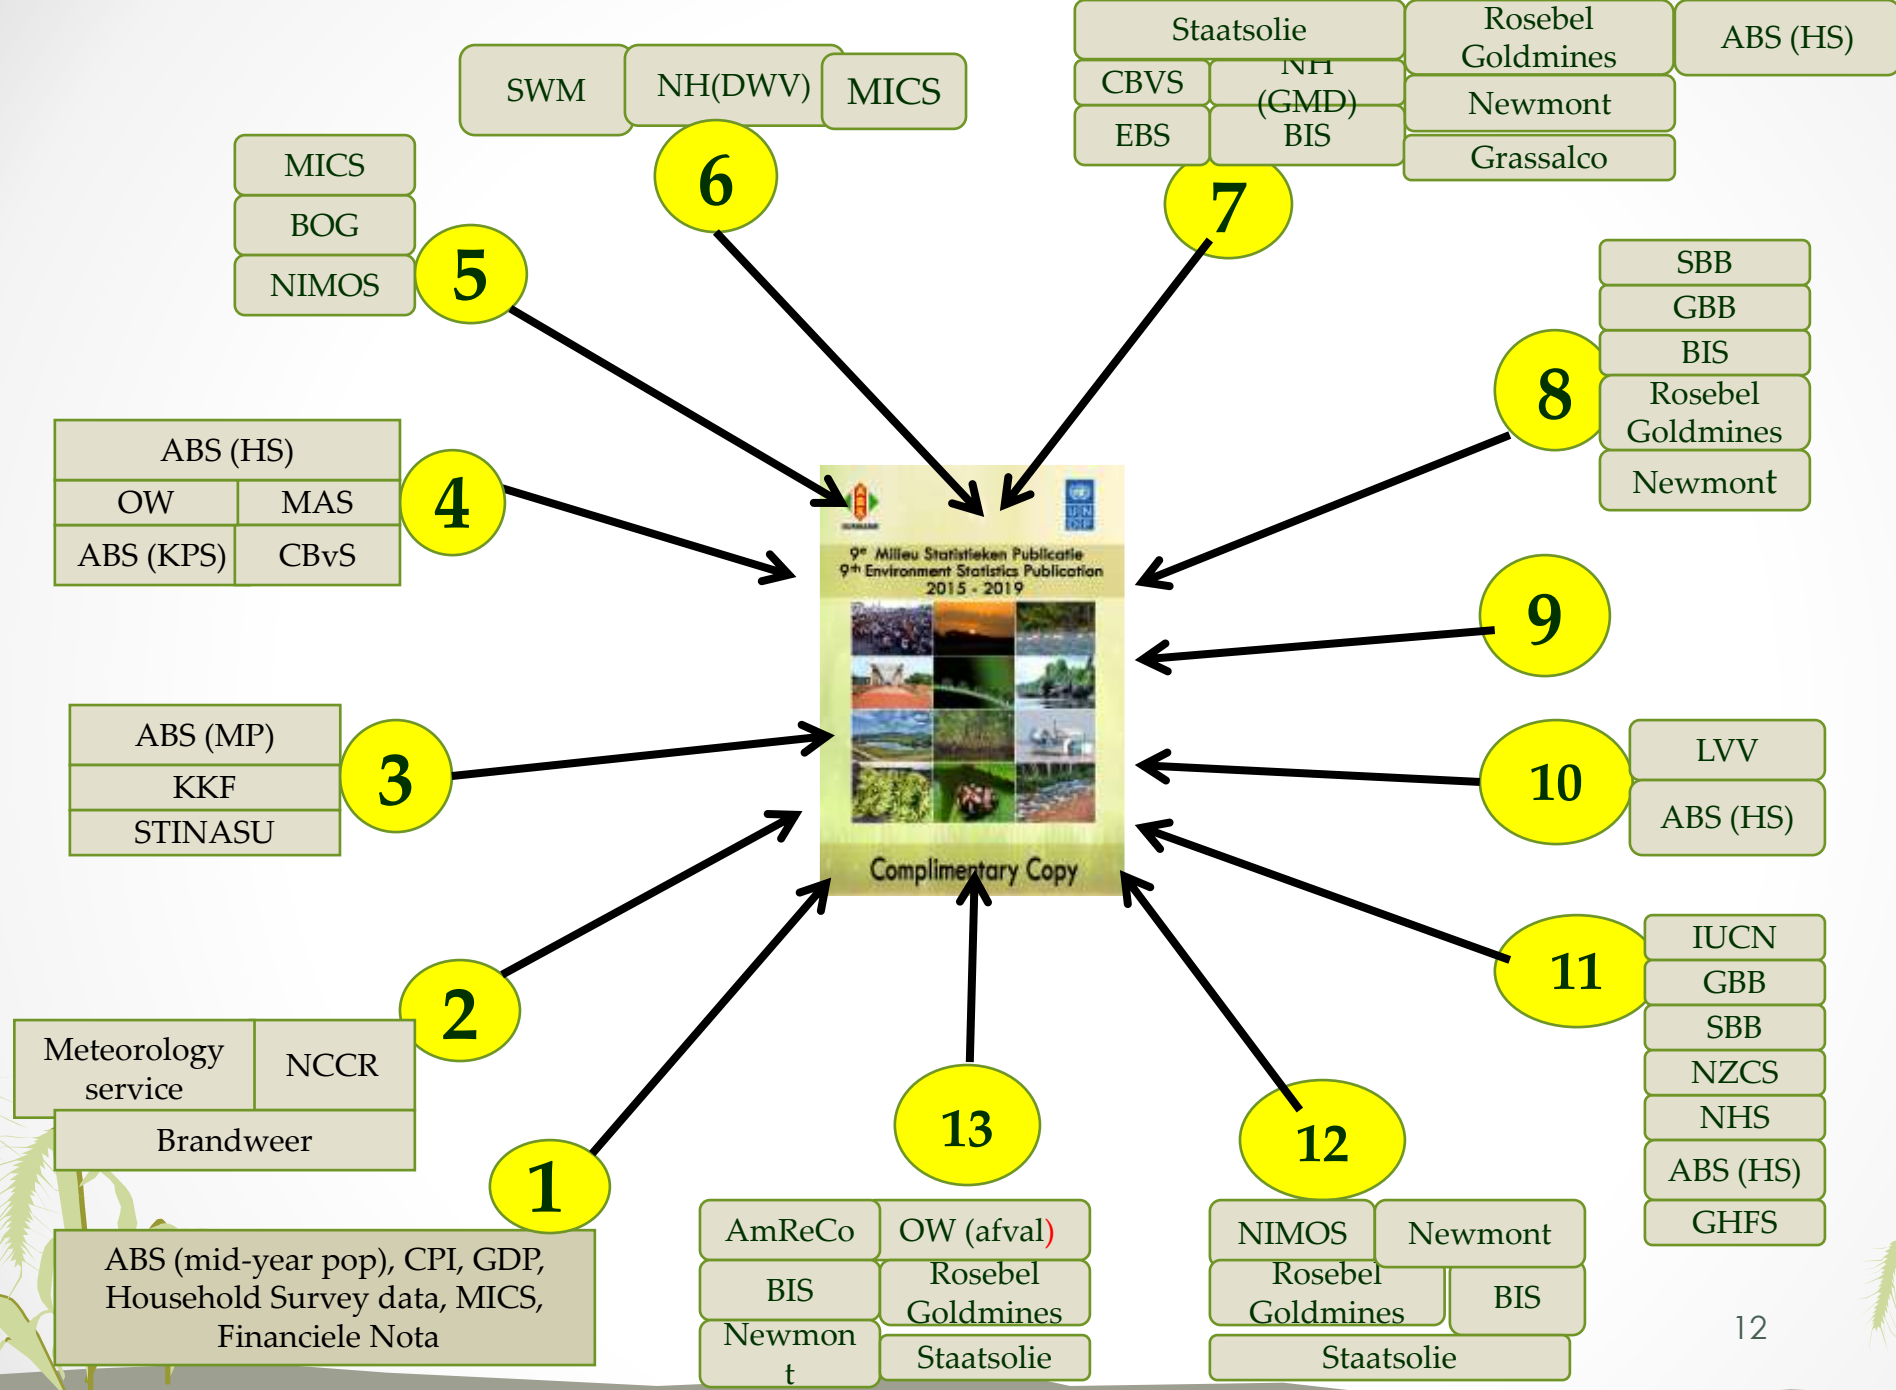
SWM

NH(DWV)

MICS

6

Staatsolie

CBVS

NH (GMD)

EBS

BIS

Rosebel Goldmines

Newmont

Grassalco

ABS (HS)

7

MICS

BOG

NIMOS

5

SBB

GBB

BIS

Rosebel Goldmines

Newmont

8

ABS (HS)

OW

MAS

ABS (KPS)

CBvS

4

9e Milieu Statistieken Publicatie
9th Environment Statistics Publication
2015 - 2019

Complimentary Copy

9

ABS (MP)

KKF

STINASU

3

10

LVV

ABS (HS)

11

IUCN

GBB

SBB

NZCS

NHS

ABS (HS)

GHFS

2

Meteorology service

NCCR

Brandweer

1

ABS (mid-year pop), CPI, GDP, Household Survey data, MICS, Financiele Nota

13

AmReCo

OW (afval)

BIS

Rosebel Goldmines

Newmon t

Staatsolie

12

NIMOS

Newmont

Rosebel Goldmines

BIS

Staatsolie

12